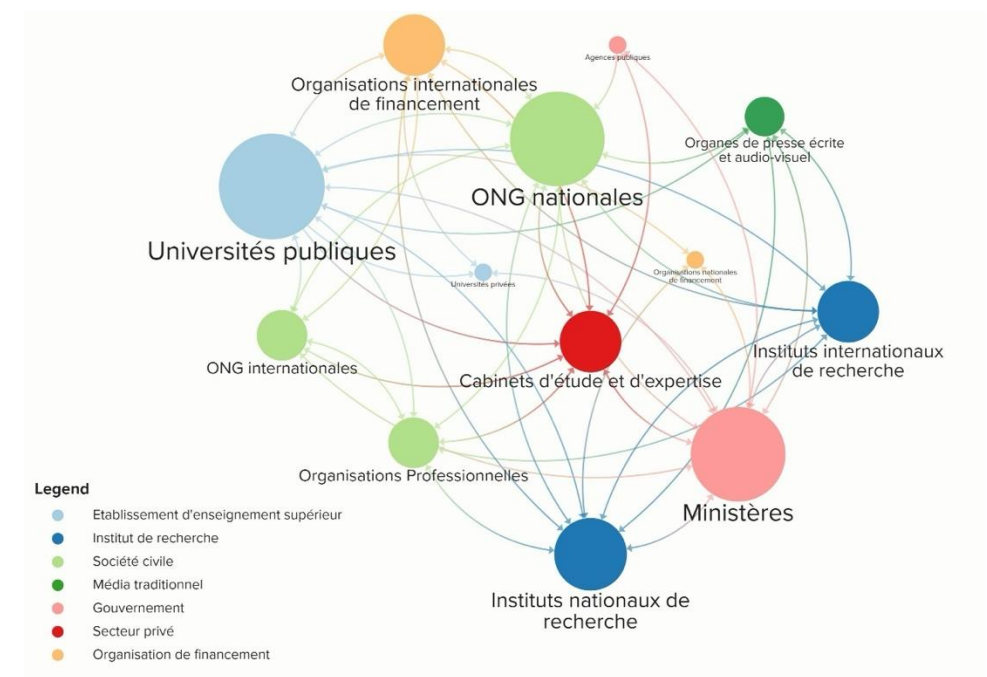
Organisations internationales de financement

Agences publiques

Organes de presse écrite et audio-visuel

ONG nationales

Universités publiques

Universités privées

Organisations nationales de financement

Instituts internationaux de recherche

ONG internationales

Cabinets d'étude et d'expertise

Organisations Professionnelles

Ministères

Instituts nationaux de recherche

Legend

Etablissement d'enseignement supérieur

Institut de recherche

Société civile

Média traditionnel

Gouvernement

Secteur privé

Organisation de financement